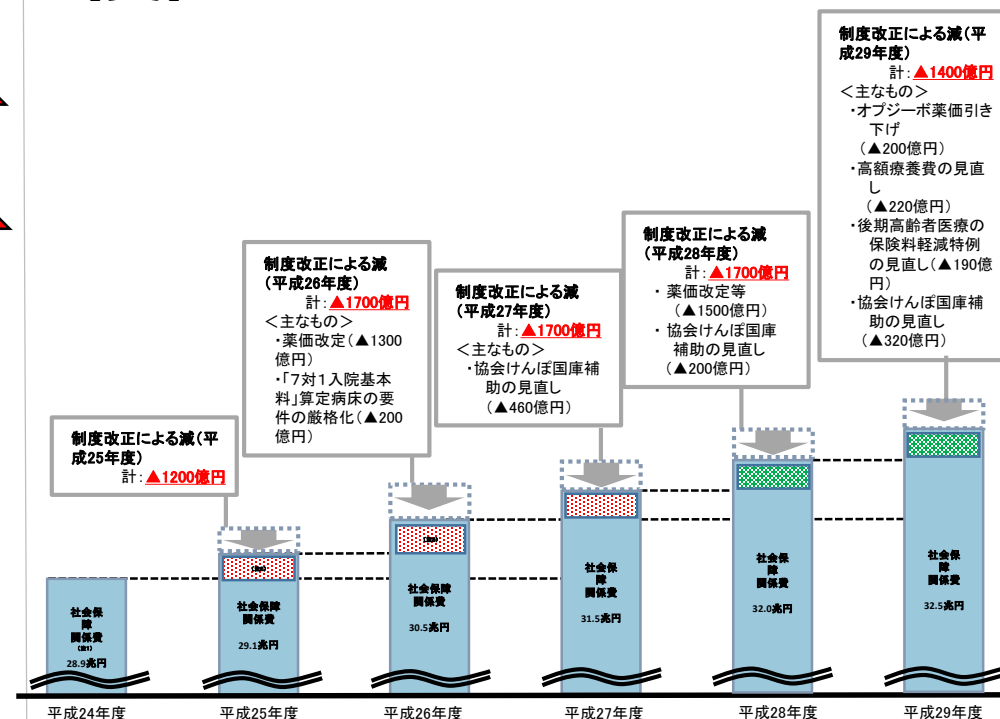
制度改正による減（平成25年度）
計：▲1200億円

制度改正による減（平成26年度）
計：▲1700億円
＜主なもの＞
・薬価改定（▲1300億円）
・「7対1入院基本料」算定病床の要件の厳格化（▲200億円）

制度改正による減（平成27年度）
計：▲1700億円
＜主なもの＞
・協会けんぽ国庫補助の見直し（▲460億円）

制度改正による減（平成28年度）
計：▲1700億円
・薬価改定等（▲1500億円）
・協会けんぽ国庫補助の見直し（▲200億円）

制度改正による減（平成29年度）
計：▲1400億円
＜主なもの＞
・オプジーボ薬価引き下げ（▲200億円）
・高額療養費の見直し（▲220億円）
・後期高齢者医療の保険料軽減特例の見直し（▲190億円）
・協会けんぽ国庫補助の見直し（▲320億円）

社会保障関係費 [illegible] 28.9兆円
社会保障関係費 29.1兆円
社会保障関係費 30.5兆円
社会保障関係費 31.5兆円
社会保障関係費 32.0兆円
社会保障関係費 32.5兆円

平成24年度
平成25年度
平成26年度
平成27年度
平成28年度
平成29年度